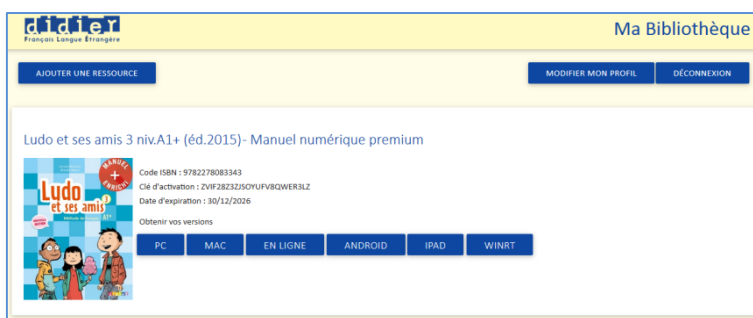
didier
Français Langue Étrangère

Ma Bibliothèque

AJOUTER UNE RESSOURCE

MODIFIER MON PROFIL

DÉCONNEXION

Ludo et ses amis 3 niv.A1+ (éd.2015)- Manuel numérique premium

MANUEL ENRICHI
+
Ludo et ses amis 3
A1+

Code ISBN : 9782278083343
Clé d'activation : ZVIF28Z3ZJSOYUFV8QWER3LZ
Date d'expiration : 30/12/2026

Obtenir vos versions

PC
MAC
EN LIGNE
ANDROID
IPAD
WINRT